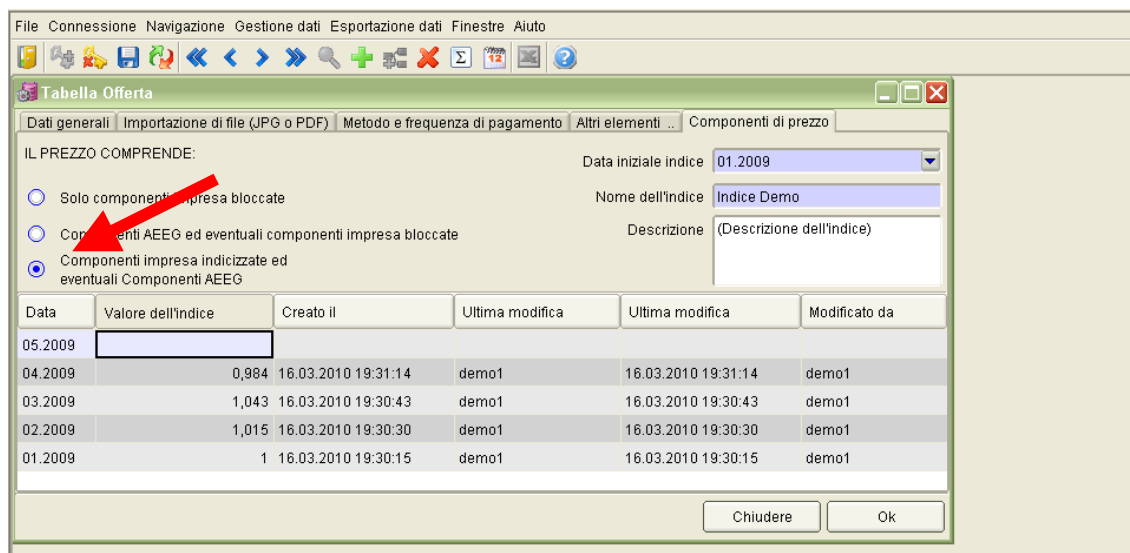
File Connessione Navigazione Gestione dati Esportazione dati Finestre Aiuto

Tabella Offerta

Dati generali | Importazione di file (JPG o PDF) | Metodo e frequenza di pagamento | Altri elementi ... | Componenti di prezzo

IL PREZZO COMPRENDE:

Data iniziale indice 01.2009

Nome dell'indice Indice Demo

Descrizione (Descrizione dell'indice)

Solo componenti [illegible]presa bloccate

Co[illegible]nti AEEG ed eventuali componenti impresa bloccate

Componenti impresa indicizzate ed eventuali Componenti AEEG

| Data | Valore dell'indice | Creato il | Ultima modifica | Ultima modifica | Modificato da |
|---|---|---|---|---|---|
| 05.2009 | | | | | |
| 04.2009 | 0,984 | 16.03.2010 19:31:14 | demo1 | 16.03.2010 19:31:14 | demo1 |
| 03.2009 | 1,043 | 16.03.2010 19:30:43 | demo1 | 16.03.2010 19:30:43 | demo1 |
| 02.2009 | 1,015 | 16.03.2010 19:30:30 | demo1 | 16.03.2010 19:30:30 | demo1 |
| 01.2009 | 1 | 16.03.2010 19:30:15 | demo1 | 16.03.2010 19:30:15 | demo1 |

Chiudere Ok